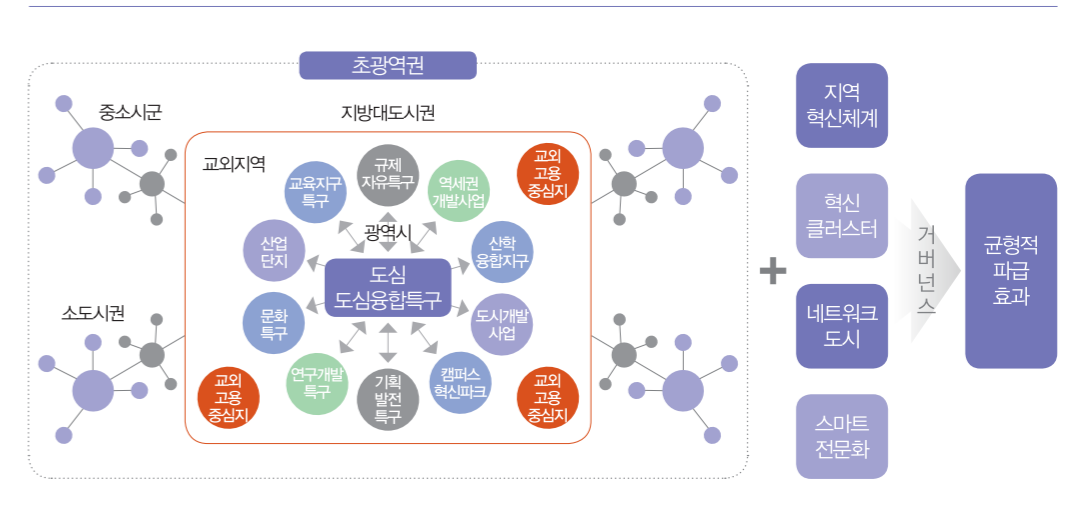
초광역권

중소시군

지방대도시권

교외지역

규제 자유특구

교육지구 특구

역세권 개발사업

교외 고용 중심지

광역시

산업 단지

산학 융합지구

도심 도심융합특구

소도시권

문화 특구

도시개발 사업

교외 고용 중심지

연구개발 특구

기획 발전 특구

캠퍼스 혁신파크

교외 고용 중심지

+

지역 혁신체계

혁신 클러스터

네트워크 도시

스마트 전문화

거버넌스

균형적 파급 효과